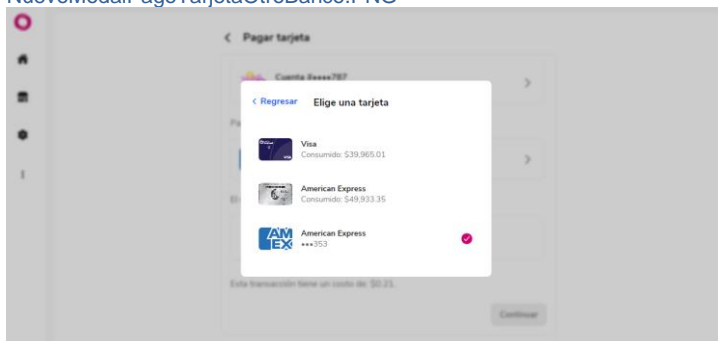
NuevoModalPagoTarjetaOtroBanco.PNG

< Pagar tarjeta

Cuenta ●●●●787

Pa

El

< Regresar Elige una tarjeta

Visa
Consumido: $39,965.01

American Express
Consumido: $49,933.35

AM EX

American Express
●●●353

Esta transacción tiene un costo de: $0.21.

Continuar